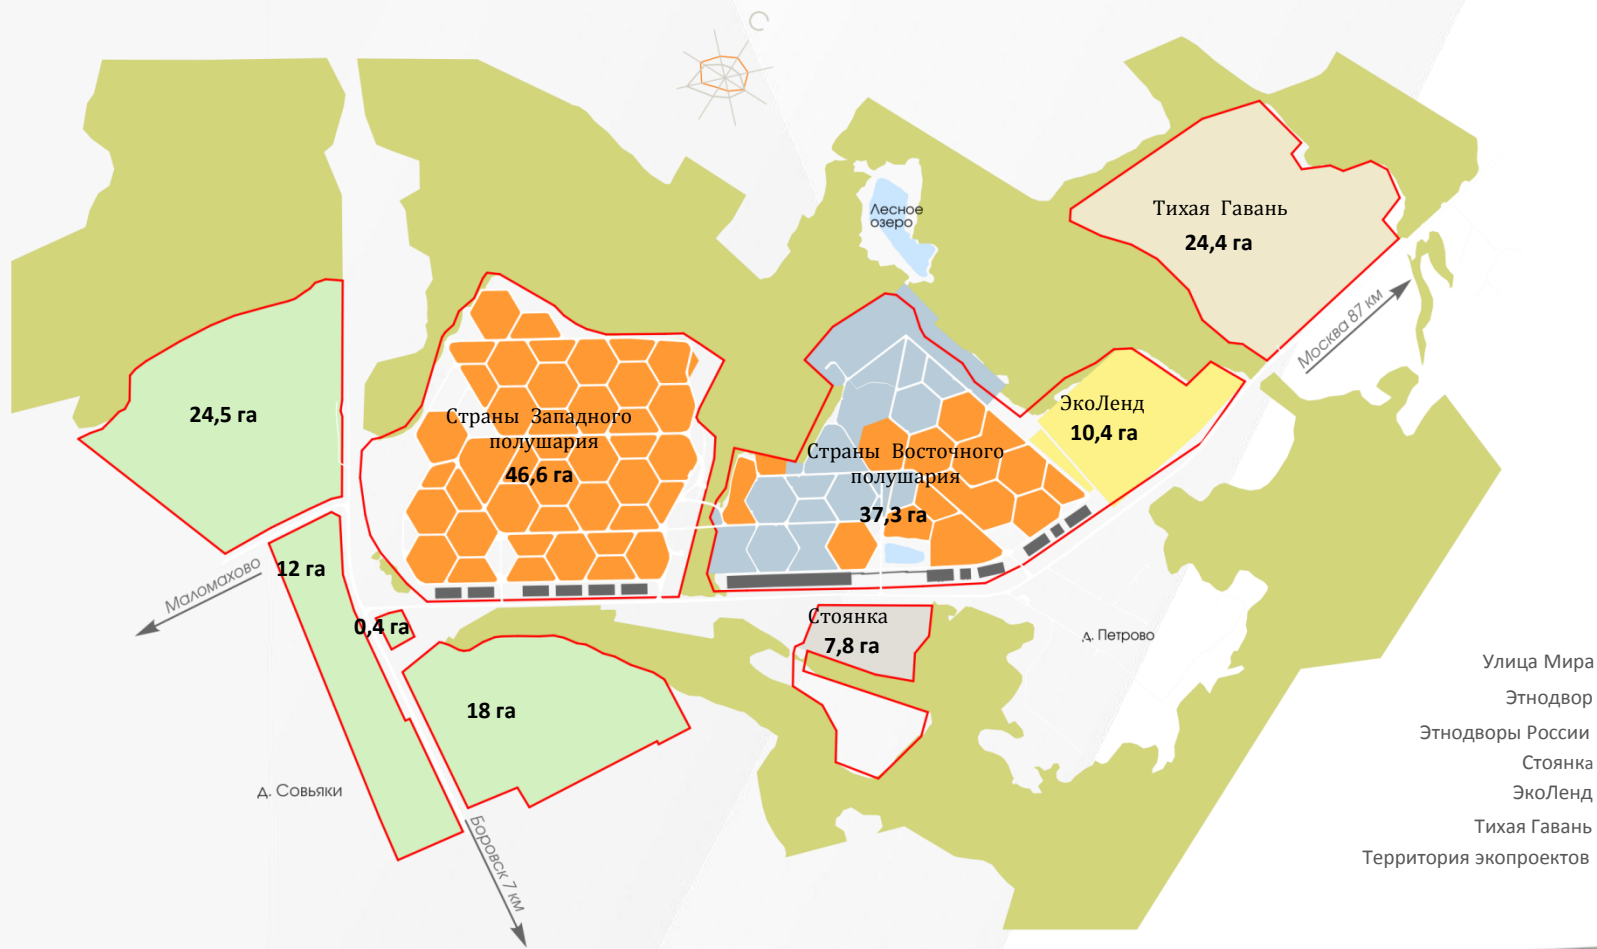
С

Лесное озеро

Тихая Гавань
24,4 га

Москва 87 км

ЭкоЛенд
10,4 га

24,5 га

Страны Западного полушария
46,6 га

Страны Восточного полушария
37,3 га

Маломахово

12 га

0,4 га

Стоянка
7,8 га

д. Петрово

18 га

д. Совьяки

Боровск 7 км

Улица Мира
Этнодвор
Этнодворы России
Стоянка
ЭкоЛенд
Тихая Гавань
Территория экопроектов